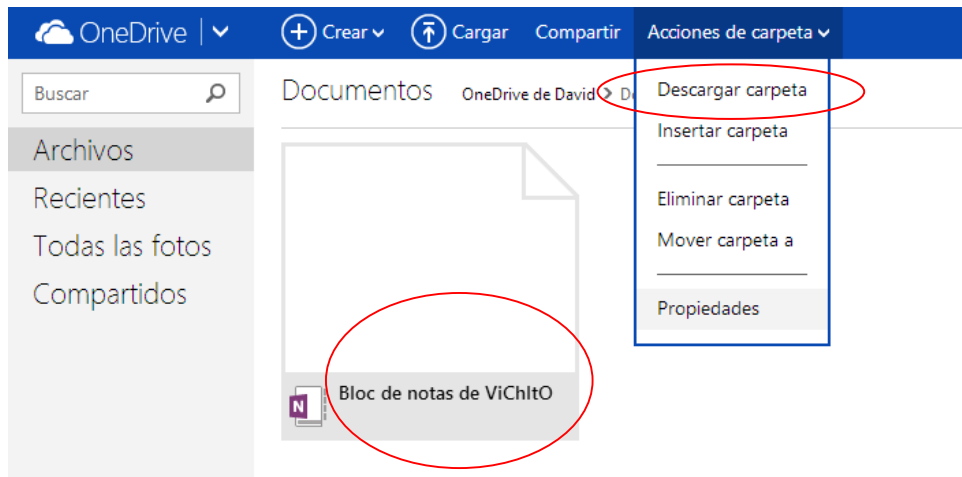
OneDrive | Crear Cargar Compartir Acciones de carpeta

Buscar

Archivos
Recientes
Todas las fotos
Compartidos

Documentos OneDrive de David > D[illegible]

Descargar carpeta
Insertar carpeta
Eliminar carpeta
Mover carpeta a
Propiedades

N Bloc de notas de ViChItO